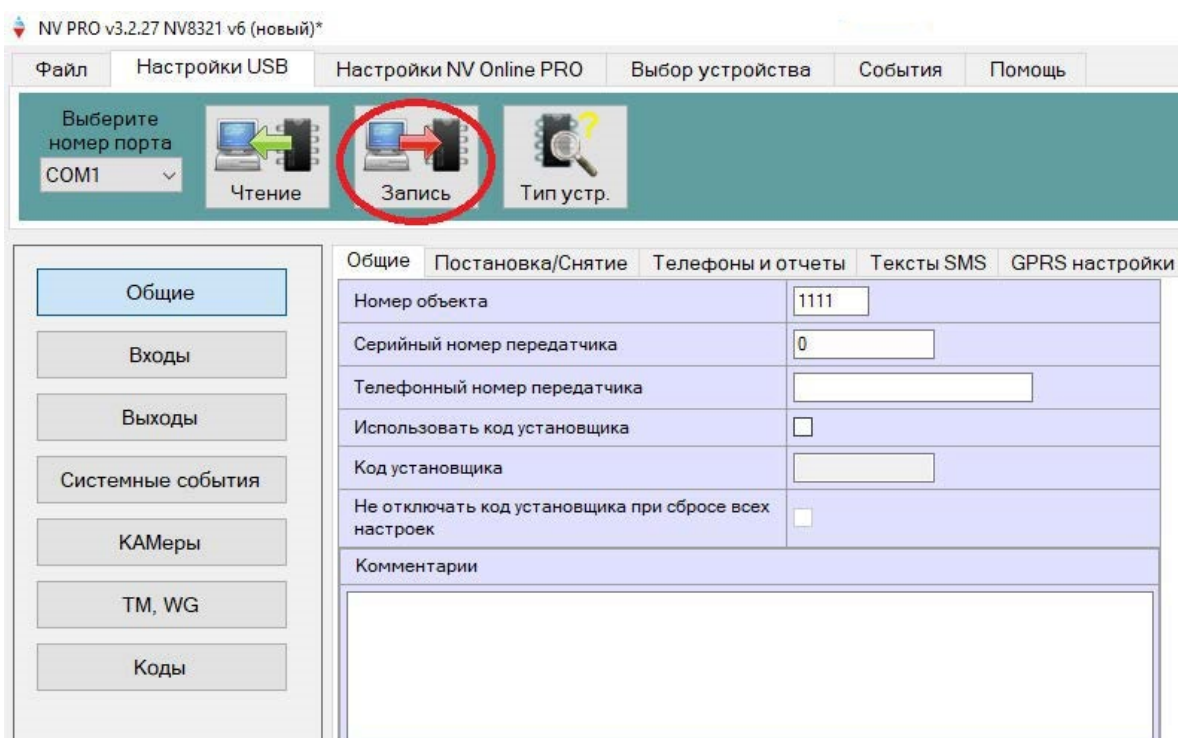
NV PRO v3.2.27 NV8321 v6 (новый)*

Файл | Настройки USB | Настройки NV Online PRO | Выбор устройства | События | Помощь

Выберите номер порта
COM1
Чтение
Запись
Тип устр.

Общие
Входы
Выходы
Системные события
КАМеры
TM, WG
Коды

Общие | Постановка/Снятие | Телефоны и отчеты | Тексты SMS | GPRS настройки

| | |
|---|---|
| Номер объекта | 1111 |
| Серийный номер передатчика | 0 |
| Телефонный номер передатчика | |
| Использовать код установщика | |
| Код установщика | |
| Не отключать код установщика при сбросе всех настроек | |

Комментарии